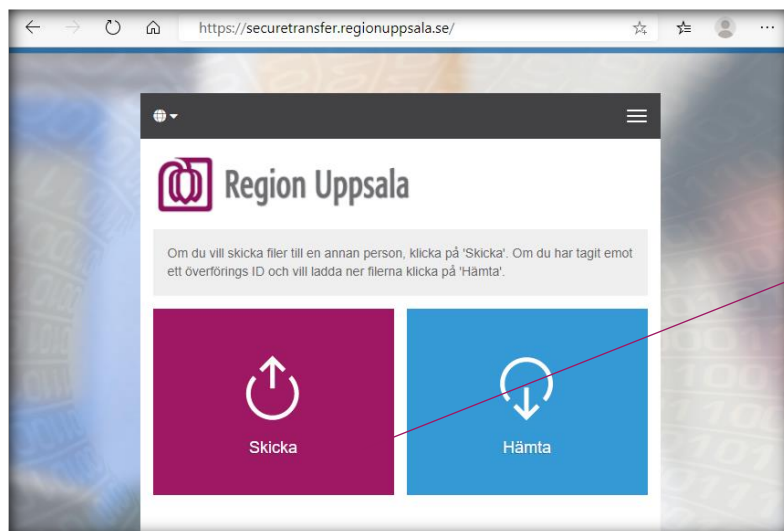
https://securetransfer.regionuppsala.se/

Region Uppsala

Om du vill skicka filer till en annan person, klicka på 'Skicka'. Om du har tagit emot ett överförings ID och vill ladda ner filerna klicka på 'Hämta'.

Skicka

Hämta